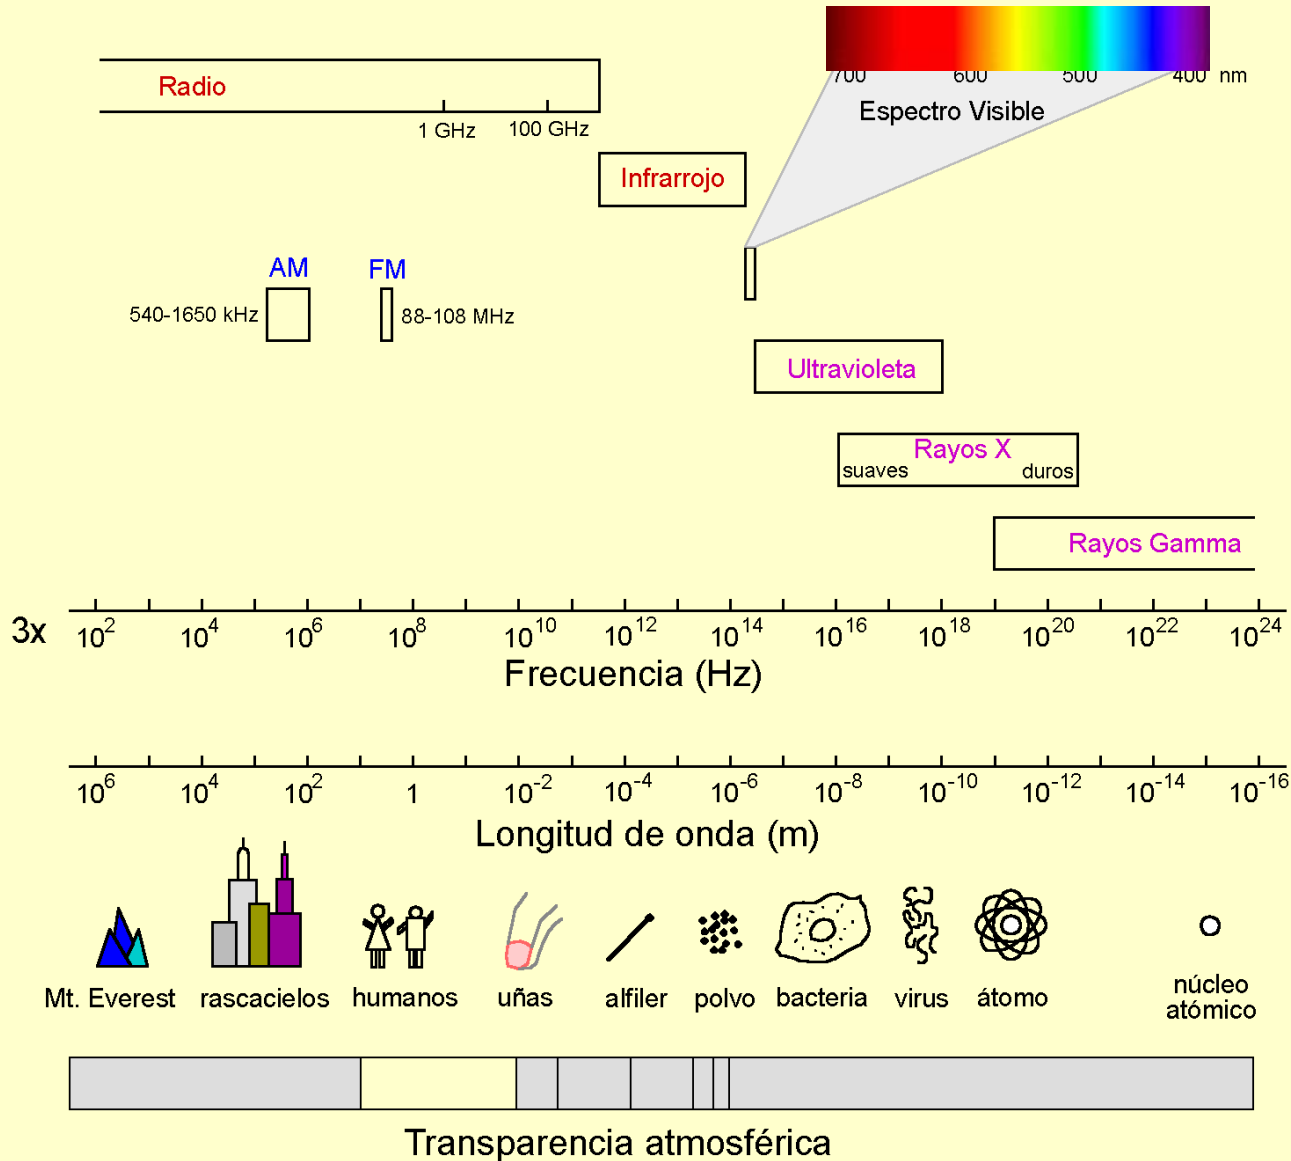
700 600 500 400 nm
Espectro Visible

Radio
1 GHz 100 GHz

Infrarrojo

AM FM
540-1650 kHz 88-108 MHz

Ultravioleta

Rayos X
suaves duros

Rayos Gamma

3x $10^2$ $10^4$ $10^6$ $10^8$ $10^{10}$ $10^{12}$ $10^{14}$ $10^{16}$ $10^{18}$ $10^{20}$ $10^{22}$ $10^{24}$
Frecuencia (Hz)

$10^6$ $10^4$ $10^2$ 1 $10^{-2}$ $10^{-4}$ $10^{-6}$ $10^{-8}$ $10^{-10}$ $10^{-12}$ $10^{-14}$ $10^{-16}$
Longitud de onda (m)

Mt. Everest rascacielos humanos uñas alfiler polvo bacteria virus átomo núcleo atómico

Transparencia atmosférica